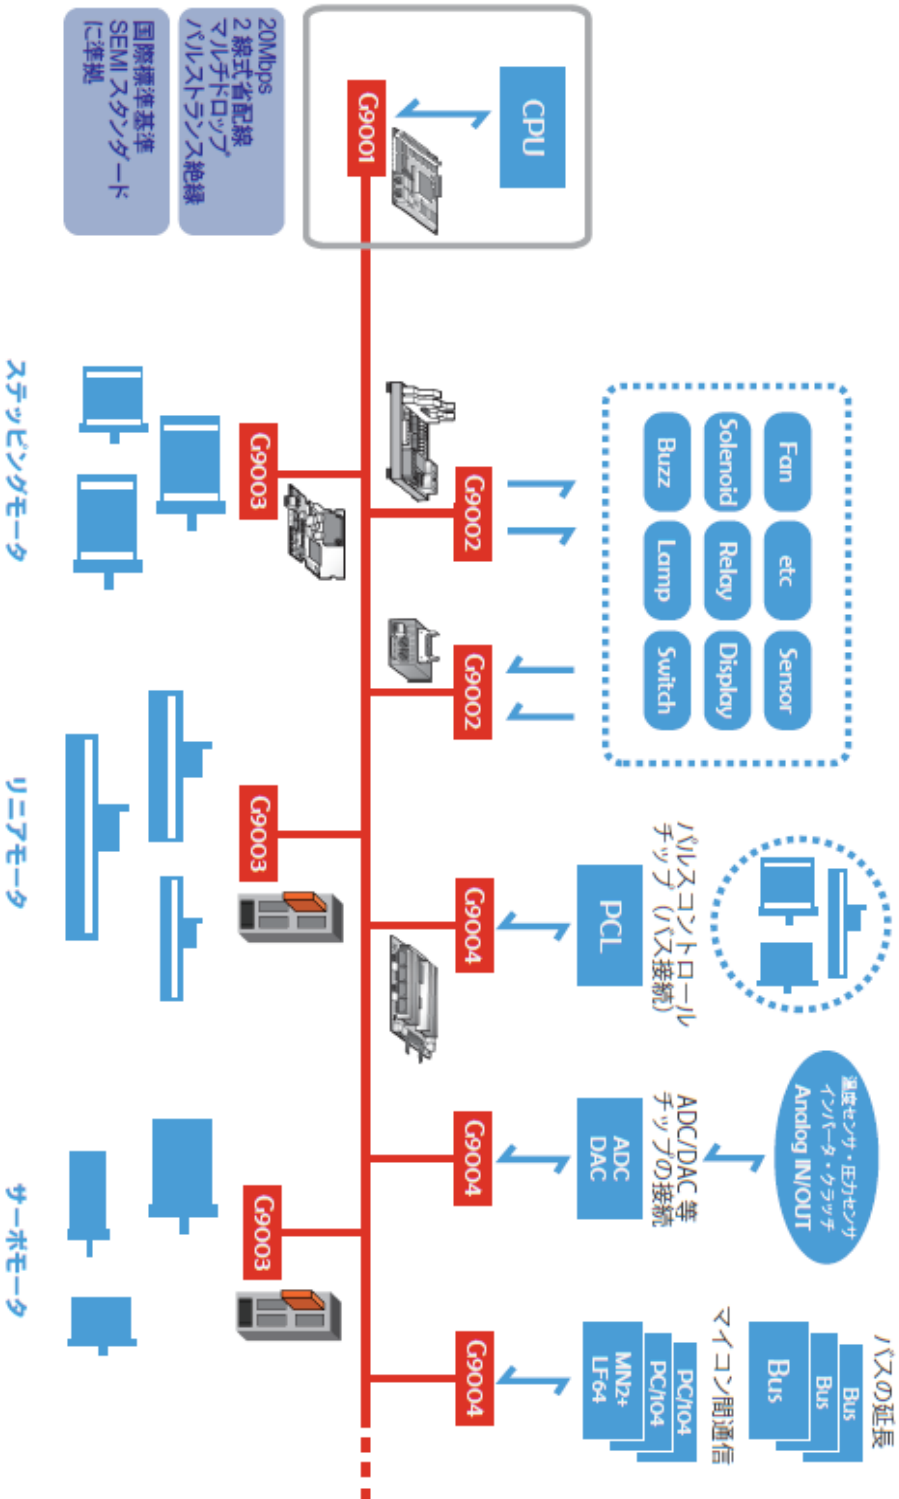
20Mbps
2線式省配線
マルチドロップ
パルストランス絶縁

国際標準基準
SEMI スタンダード
に準拠

CPU
G9001

Fan
etc
Sensor
Solenoid
Relay
Display
Buzz
Lamp
Switch

G9002
G9002
G9003
ステッピングモータ

パルスコントロール
チップ（バス接続）
PCL
G9004
G9003
リニアモータ

温度センサ・圧力センサ
インバータ・クラッチ
Analog IN/OUT
ADC/DAC 等
チップの接続
ADC
DAC
G9004
G9003
サーボモータ

バスの延長
Bus
Bus
Bus
マイコン間通信
PC/104
PC/104
MN2+
LF64
G9004